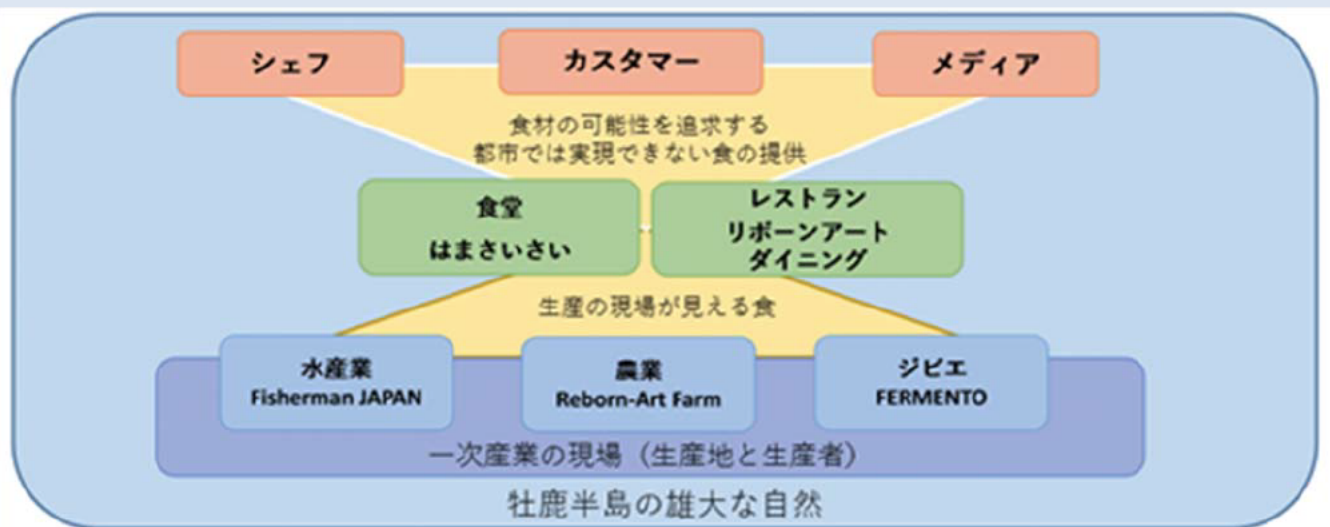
シェフ

カスタマー

メディア

食材の可能性を追求する
都市では実現できない食の提供

食堂
はまさいさい

レストラン
リボーンアート
ダイニング

生産の現場が見える食

水産業
Fisherman JAPAN

農業
Reborn-Art Farm

ジビエ
FERMENTO

一次産業の現場（生産地と生産者）

牡鹿半島の雄大な自然